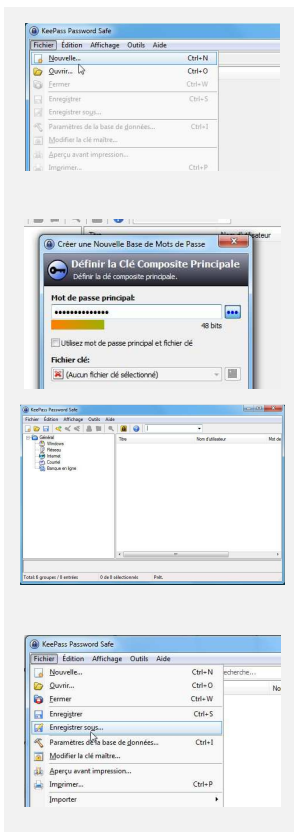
KeePass Password Safe

Fichier Édition Affichage Outils Aide

Nouvelle... Ctrl+N
Ouvrir... Ctrl+O
Fermer Ctrl+W
Enregistrer Ctrl+S
Enregistrer sous...
Paramètres de la base de données... Ctrl+I
Modifier la clé maître...
Aperçu avant impression...
Imprimer... Ctrl+P

Nom d'utilisateur

Créer une Nouvelle Base de Mots de Passe

Définir la Clé Composite Principale
Définir la clé composite principale.

Mot de passe principal:
•••••••••••••••
48 bits
Utilisez mot de passe principal et fichier clé

Fichier clé:
(Aucun fichier clé sélectionné)

KeePass Password Safe
Fichier Édition Affichage Outils Aide
Général
Windows
Réseau
Internet
Courriel
Banque en ligne
Titre
Nom d'utilisateur
Mot de
Total 6 groupes / 0 entrées
0 de 0 sélectionnés
Prêt.

KeePass Password Safe
Fichier Édition Affichage Outils Aide
Nouvelle... Ctrl+N
Ouvrir... Ctrl+O
Fermer Ctrl+W
Enregistrer Ctrl+S
Enregistrer sous...
Paramètres de la base de données... Ctrl+I
Modifier la clé maître...
Aperçu avant impression...
Imprimer... Ctrl+P
Importer
echerche...
No